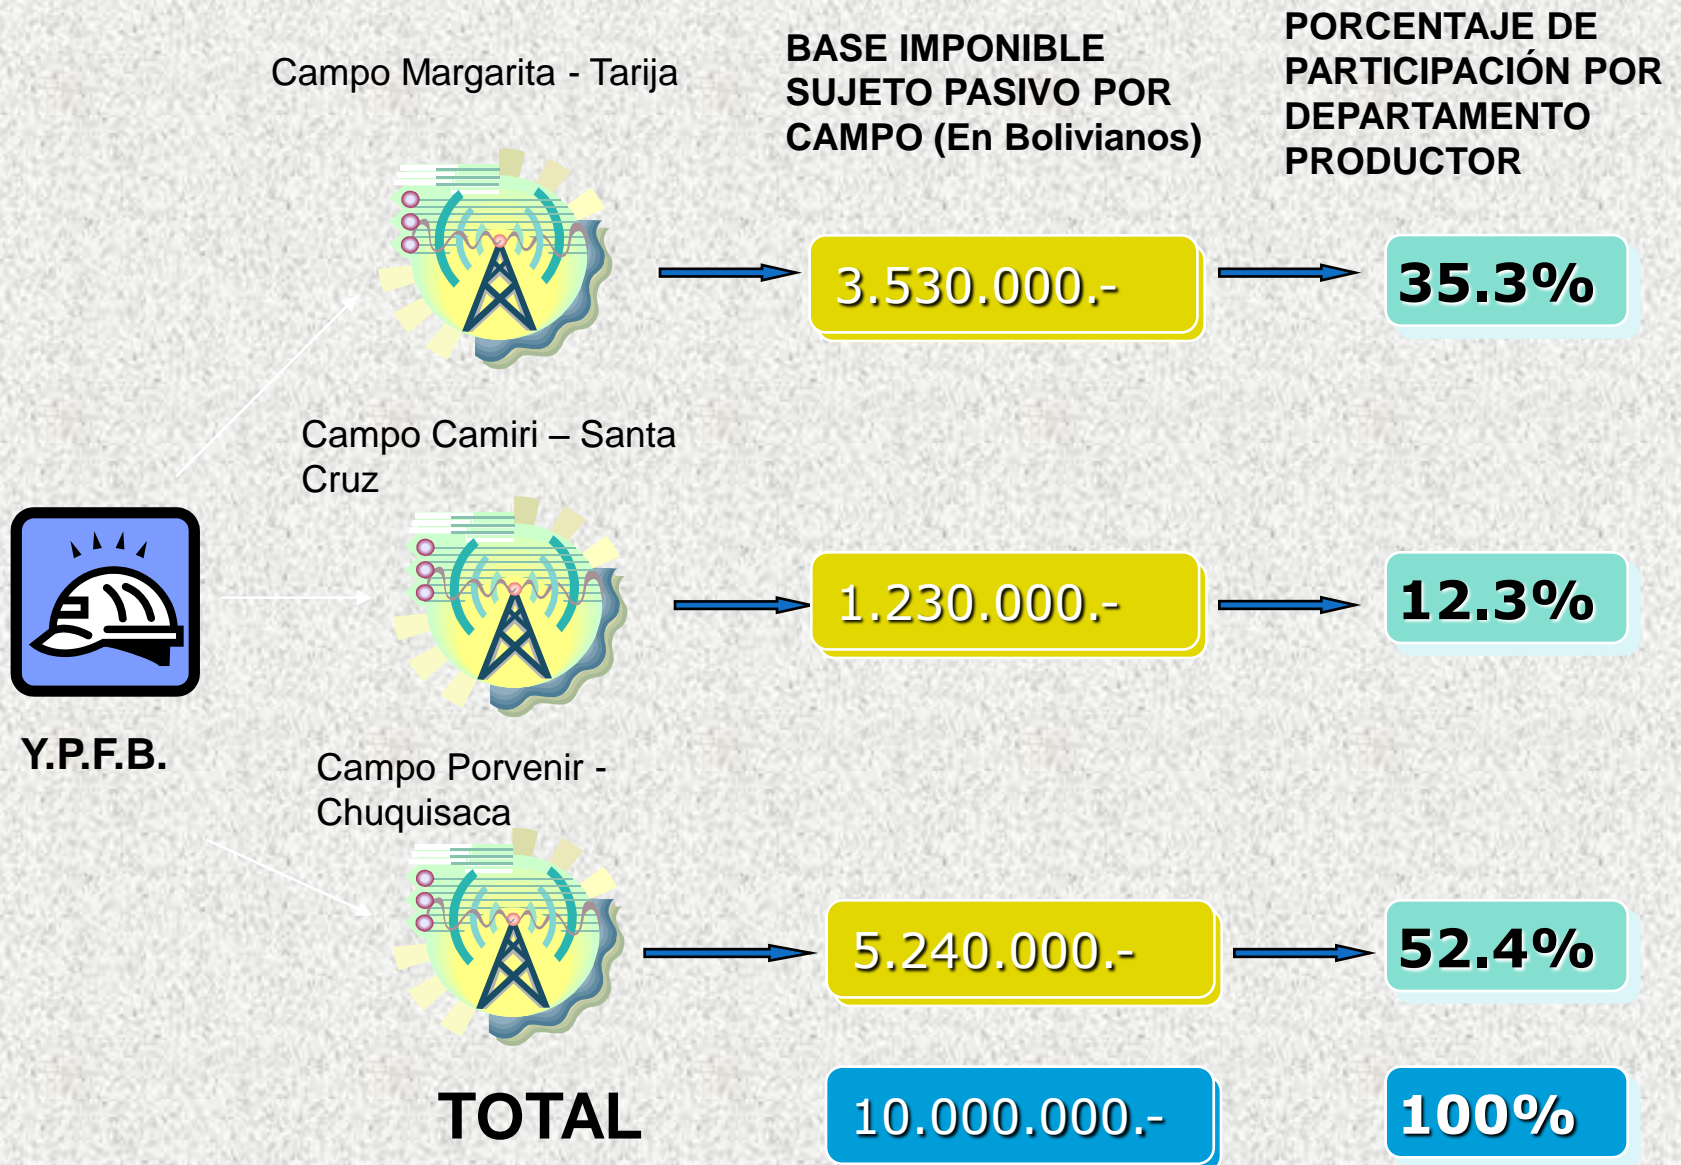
Campo Margarita - Tarija

BASE IMPONIBLE SUJETO PASIVO POR CAMPO (En Bolivianos)

PORCENTAJE DE PARTICIPACIÓN POR DEPARTAMENTO PRODUCTOR

3.530.000.-

35.3%

Campo Camiri – Santa Cruz

1.230.000.-

12.3%

Y.P.F.B.

Campo Porvenir - Chuquisaca

5.240.000.-

52.4%

TOTAL

10.000.000.-

100%